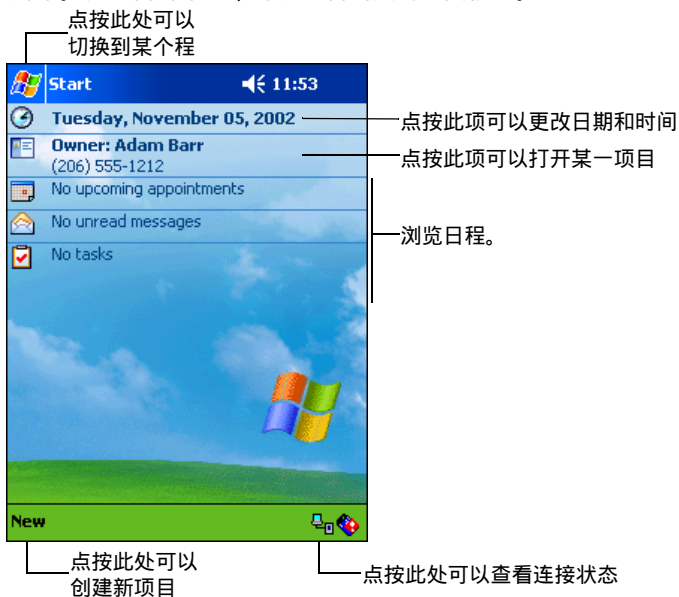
点按此处可以切换到某个程

Start 11:53

Tuesday, November 05, 2002

点按此项可以更改日期和时间

Owner: Adam Barr
(206) 555-1212

点按此项可以打开某一项目

No upcoming appointments

No unread messages

No tasks

浏览日程。

New

点按此处可以创建新项目

点按此处可以查看连接状态